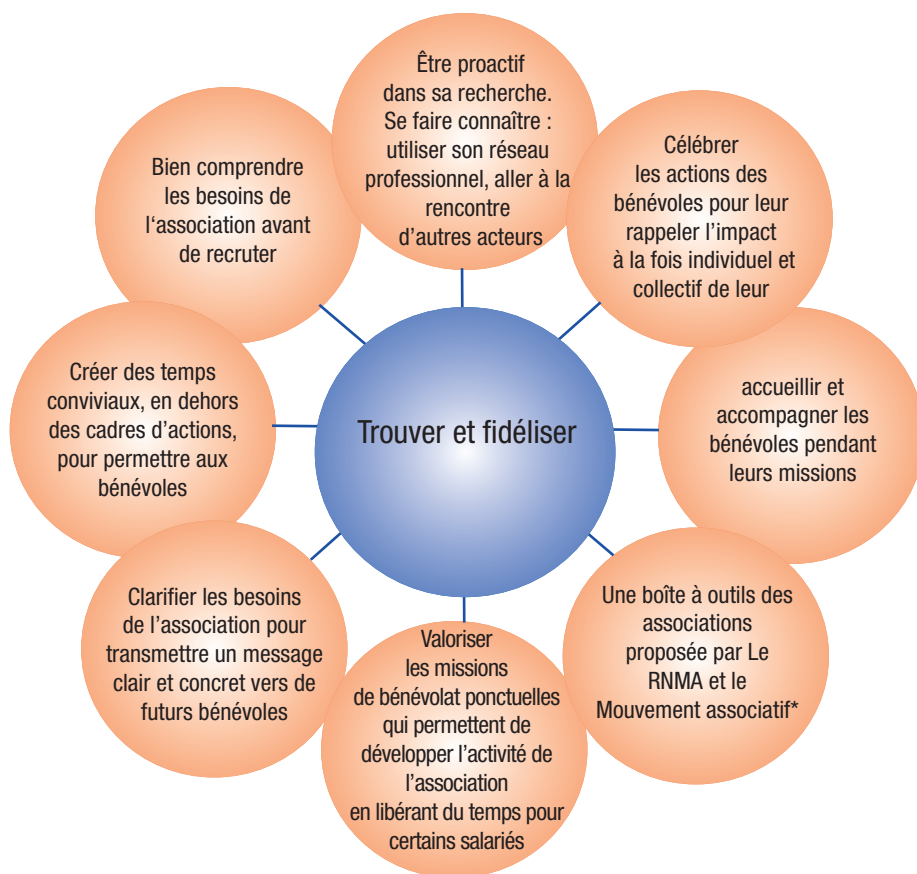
Trouver et fidéliser

Être proactif dans sa recherche. Se faire connaître : utiliser son réseau professionnel, aller à la rencontre d'autres acteurs

Célébrer les actions des bénévoles pour leur rappeler l'impact à la fois individuel et collectif de leur

accueillir et accompagner les bénévoles pendant leurs missions

Une boîte à outils des associations proposée par Le RNMA et le Mouvement associatif*

Valoriser les missions de bénévolat ponctuelles qui permettent de développer l'activité de l'association en libérant du temps pour certains salariés

Clarifier les besoins de l'association pour transmettre un message clair et concret vers de futurs bénévoles

Créer des temps conviviaux, en dehors des cadres d'actions, pour permettre aux bénévoles

Bien comprendre les besoins de l'association avant de recruter